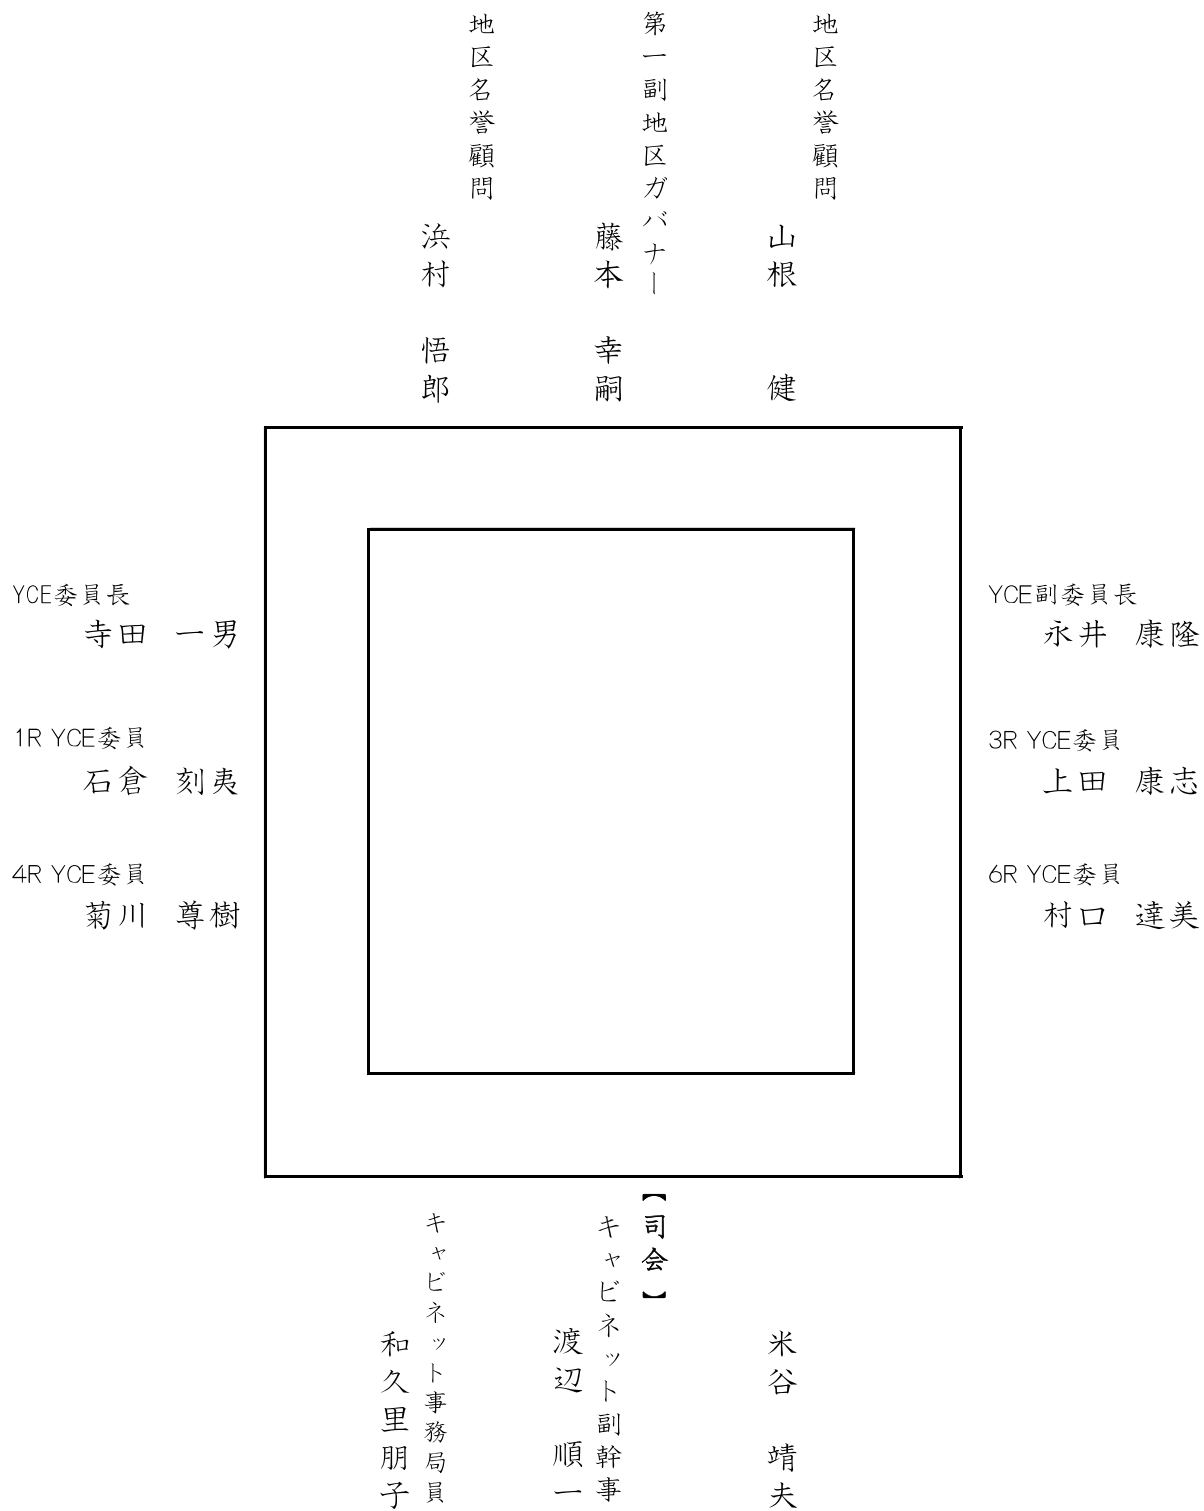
地区名誉顧問
浜村　悟郎

第一副地区ガバナー
藤本　幸嗣

地区名誉顧問
山根　健

YCE委員長
寺田　一男

1R YCE委員
石倉　刻夷

4R YCE委員
菊川　尊樹

YCE副委員長
永井　康隆

3R YCE委員
上田　康志

6R YCE委員
村口　達美

キャビネット事務局員
和久里朋子

キャビネット副幹事
渡辺　順一

【司会】
米谷　靖夫